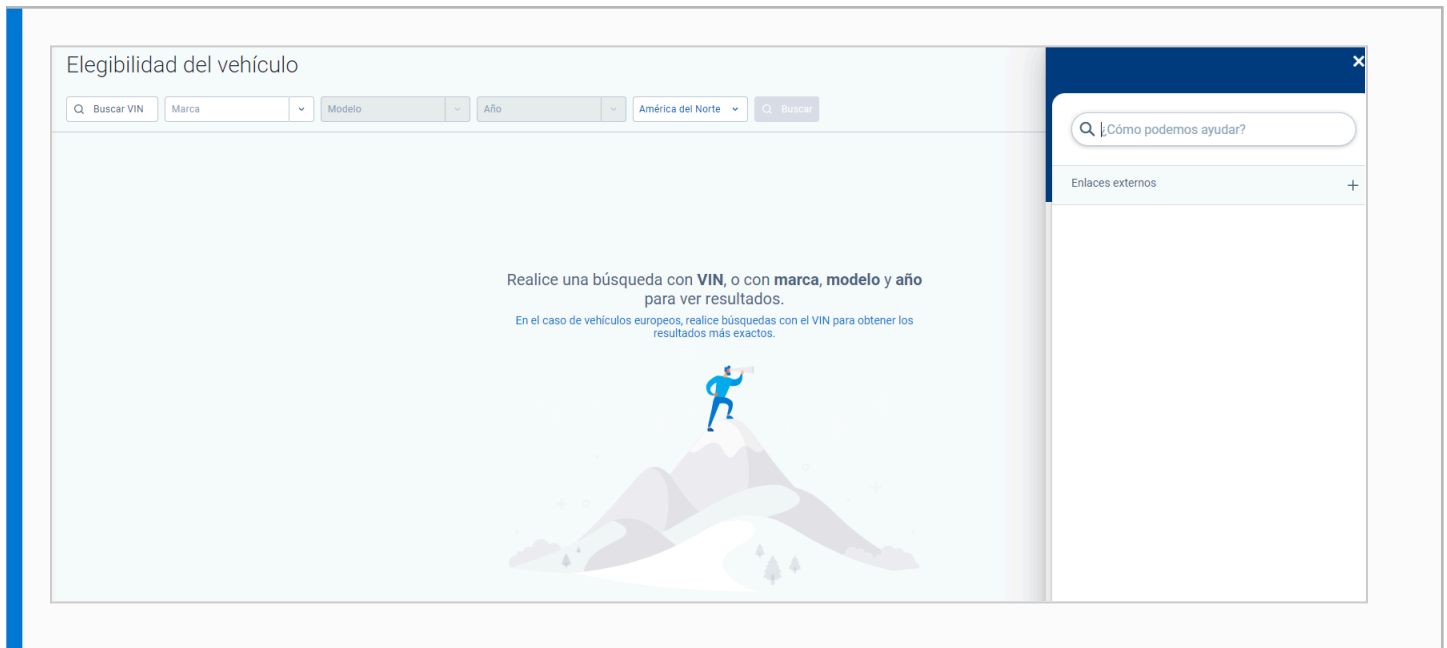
Elegibilidad del vehículo

Buscar VIN | Marca | Modelo | Año | América del Norte | Buscar

Realice una búsqueda con **VIN**, o con **marca**, **modelo** y **año** para ver resultados.

En el caso de vehículos europeos, realice búsquedas con el VIN para obtener los resultados más exactos.

×

¿Cómo podemos ayudar?

Enlaces externos +